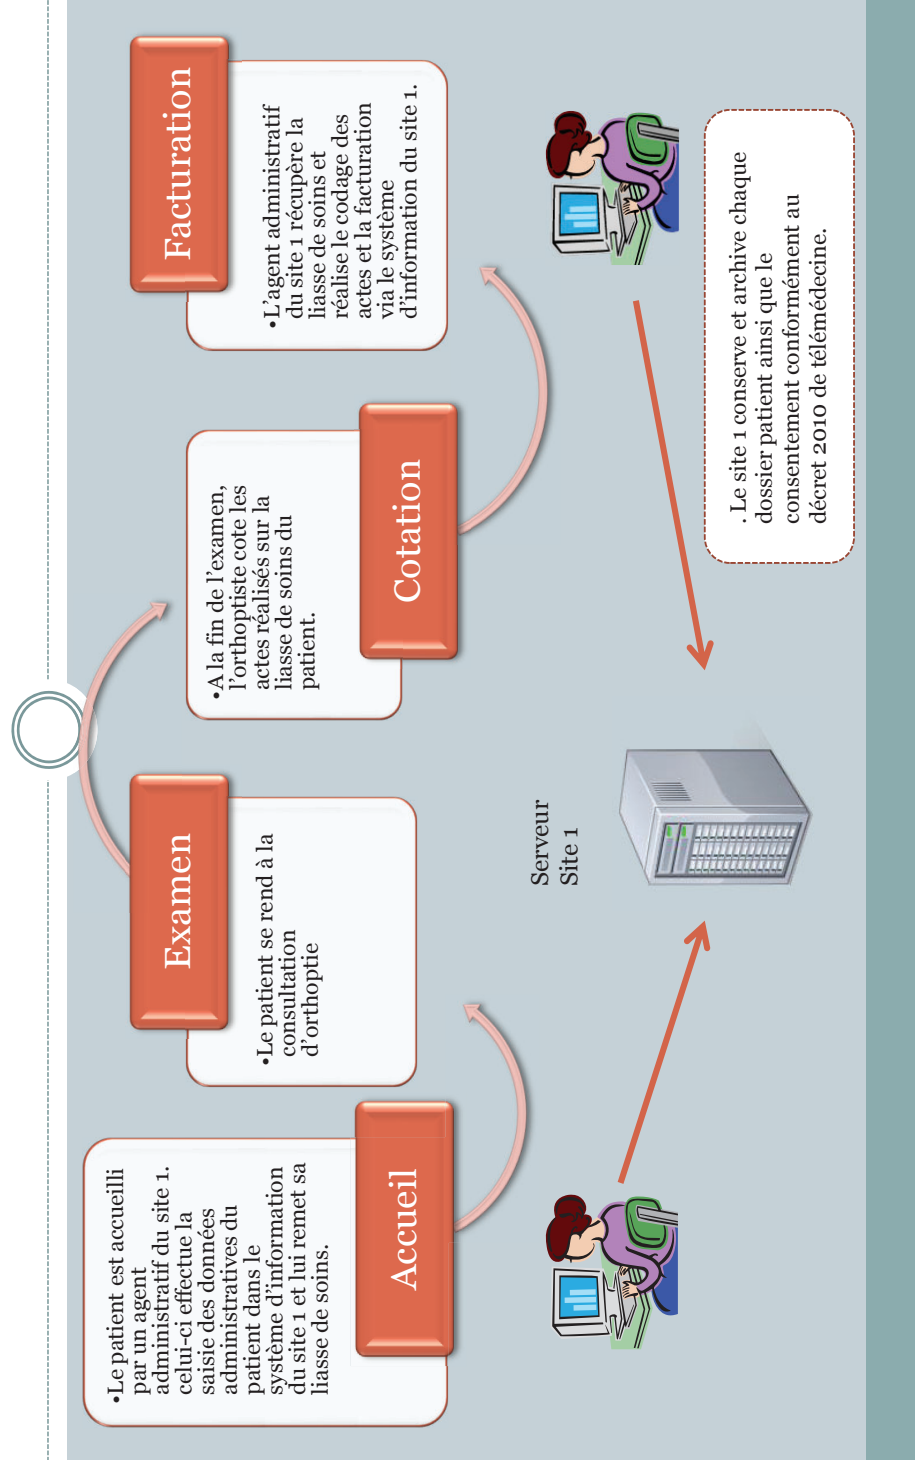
Accueil

•Le patient est accueilli par un agent administratif du site 1. celui-ci effectue la saisie des données administratives du patient dans le système d'information du site 1 et lui remet sa liasse de soins.

Examen

•Le patient se rend à la consultation d'orthoptie

Cotation

•A la fin de l'examen, l'orthoptiste cote les actes réalisés sur la liasse de soins du patient.

Facturation

•L'agent administratif du site 1 récupère la liasse de soins et réalise le codage des actes et la facturation via le système d'information du site 1.

Serveur Site 1

. Le site 1 conserve et archive chaque dossier patient ainsi que le consentement conformément au décret 2010 de télémédecine.